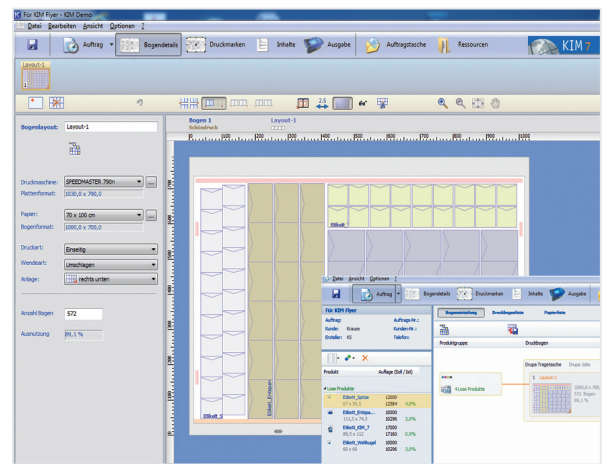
Für KIM Flyer - K2M Demo

Datei Bearbeiten Ansicht Optionen ?

Auftrag Bogendetails Druckmarken Inhalte Ausgabe Auftragstasche Ressourcen KIM 7

Layout-1

Bogenlayout: Layout-1

Druckmaschine: SPEEDMASTER 790n
Plattenformat: 1030,0 x 790,0

Papier: 70 x 100 cm
Bogenformat: 1000,0 x 700,0

Druckart: Einseitig
Wendeart: Umschlagen
Anlage: rechts unten

Anzahl Bogen: 572
Ausnutzung: 89,1 %

Bogen 1
Schöndruck
Layout-1

Etikett_5
Etikett_Einlage
Etikett_

Datei Ansicht Optionen ?
Auftrag Bogendetails Druckmarken Inhalte Ausgabe

Für KIM Flyer
Auftrag: Auftrags-Nr.:
Kunde: Krause Kunden-Nr.:
Ersteller: KS Telefon:

Bogeneinteilung Druckbogenliste Papierliste

Produktgruppe Druckbogen

| Produkt | Auflage (Soll / Ist) | |
|---|---|---|
| Lose Produkte | | |
| Etikett_Spitze 67 x 39,5 | 12000 12584 | 4,9% |
| Etikett_Einlage... 111,5 x 74,5 | 10000 10296 | 3,0% |
| Etikett_KIM_7 80,5 x 112 | 17000 17160 | 0,9% |
| Etikett_Weißkugel 60 x 68 | 10000 10296 | 3,0% |

4 Lose Produkte

Drupa Tragetasche Drupa Inlet
Layout-1
1000,0 x 700,
572 Bogen
89,1 %